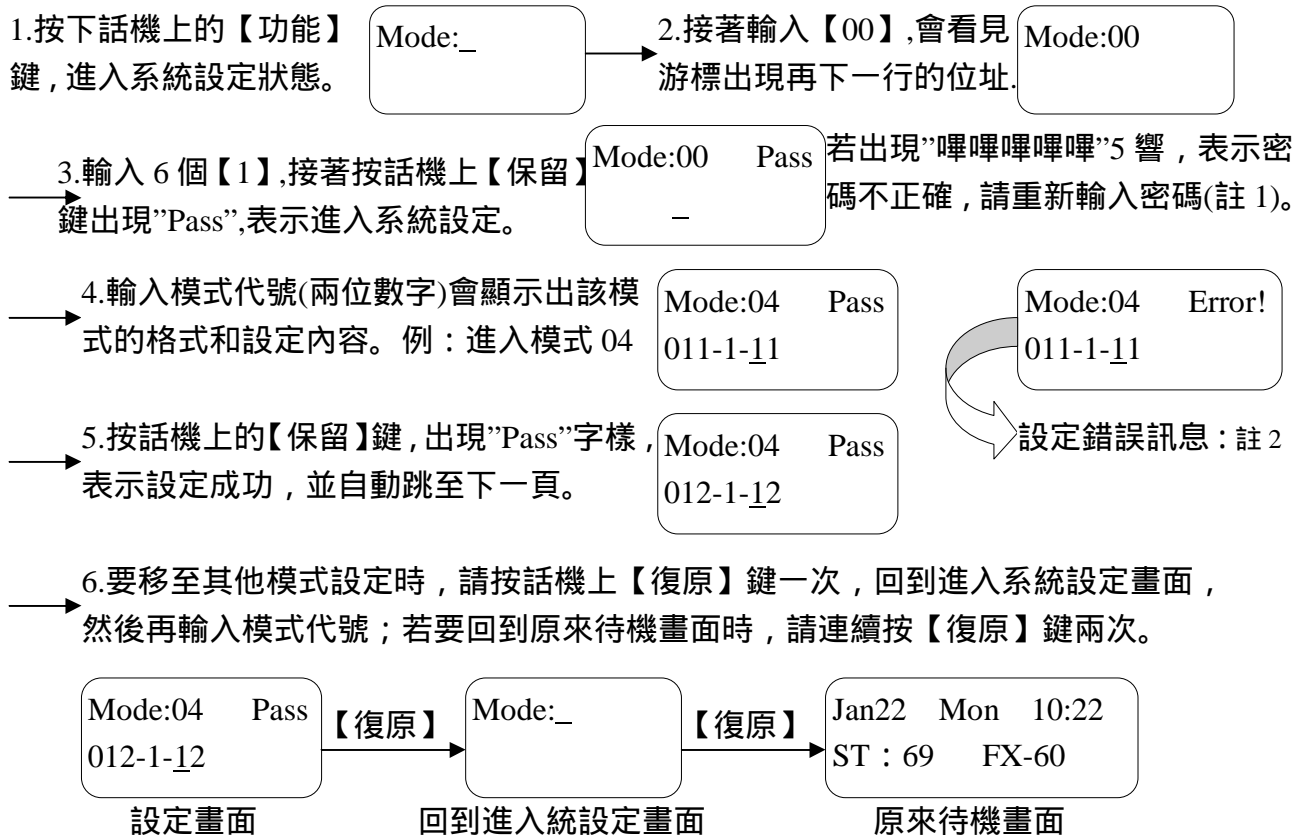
1.按下話機上的【功能】鍵，進入系統設定狀態。

Mode:_

2.接著輸入【00】,會看見游標出現再下一行的位址.

Mode:00

3.輸入 6 個【1】,接著按話機上【保留】鍵出現"Pass",表示進入系統設定。

Mode:00 Pass
_

若出現"嗶嗶嗶嗶嗶"5 響，表示密碼不正確，請重新輸入密碼(註 1)。

4.輸入模式代號(兩位數字)會顯示出該模式的格式和設定內容。例：進入模式 04

Mode:04 Pass
011-1-11

Mode:04 Error!
011-1-11

設定錯誤訊息：註 2

5.按話機上的【保留】鍵,出現"Pass"字樣，表示設定成功，並自動跳至下一頁。

Mode:04 Pass
012-1-12

6.要移至其他模式設定時，請按話機上【復原】鍵一次，回到進入系統設定畫面，然後再輸入模式代號；若要回到原來待機畫面時，請連續按【復原】鍵兩次。

Mode:04 Pass
012-1-12

【復原】

Mode:_

【復原】

Jan22 Mon 10:22
ST：69 FX-60

設定畫面

回到進入統設定畫面

原來待機畫面